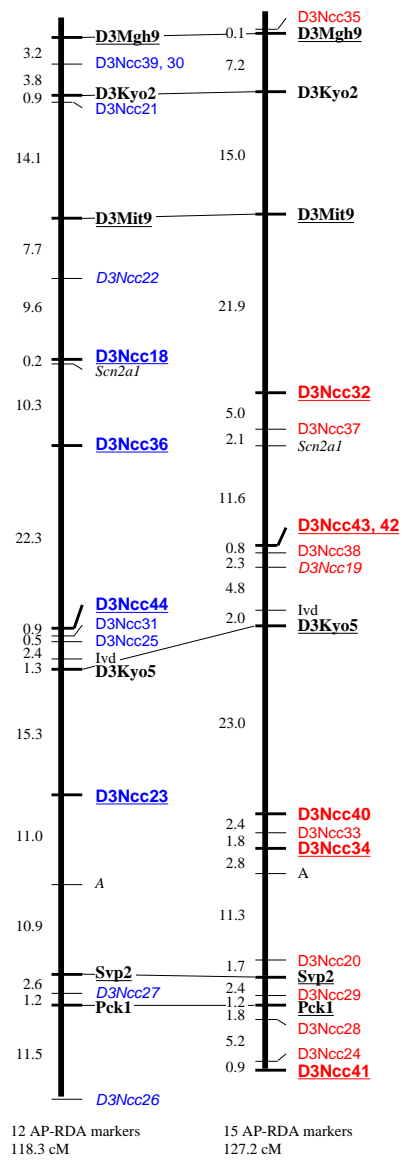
D3Mgh9
3.2
D3Ncc39, 30
3.8
D3Kyo2
0.9
D3Ncc21
14.1
D3Mit9
7.7
D3Ncc22
9.6
D3Ncc18
0.2
Scn2a1
10.3
D3Ncc36
22.3
D3Ncc44
0.9
D3Ncc31
0.5
D3Ncc25
2.4
Ivd
1.3
D3Kyo5
15.3
D3Ncc23
11.0
A
10.9
Svp2
2.6
D3Ncc27
1.2
Pck1
11.5
D3Ncc26

12 AP-RDA markers
118.3 cM

D3Ncc35
0.1
D3Mgh9
7.2
D3Kyo2
15.0
D3Mit9
21.9
D3Ncc32
5.0
D3Ncc37
2.1
Scn2a1
11.6
D3Ncc43, 42
0.8
D3Ncc38
2.3
D3Ncc19
4.8
Ivd
2.0
D3Kyo5
23.0
D3Ncc40
2.4
D3Ncc33
1.8
D3Ncc34
2.8
A
11.3
D3Ncc20
1.7
Svp2
2.4
D3Ncc29
1.2
Pck1
1.8
D3Ncc28
5.2
D3Ncc24
0.9
D3Ncc41

15 AP-RDA markers
127.2 cM